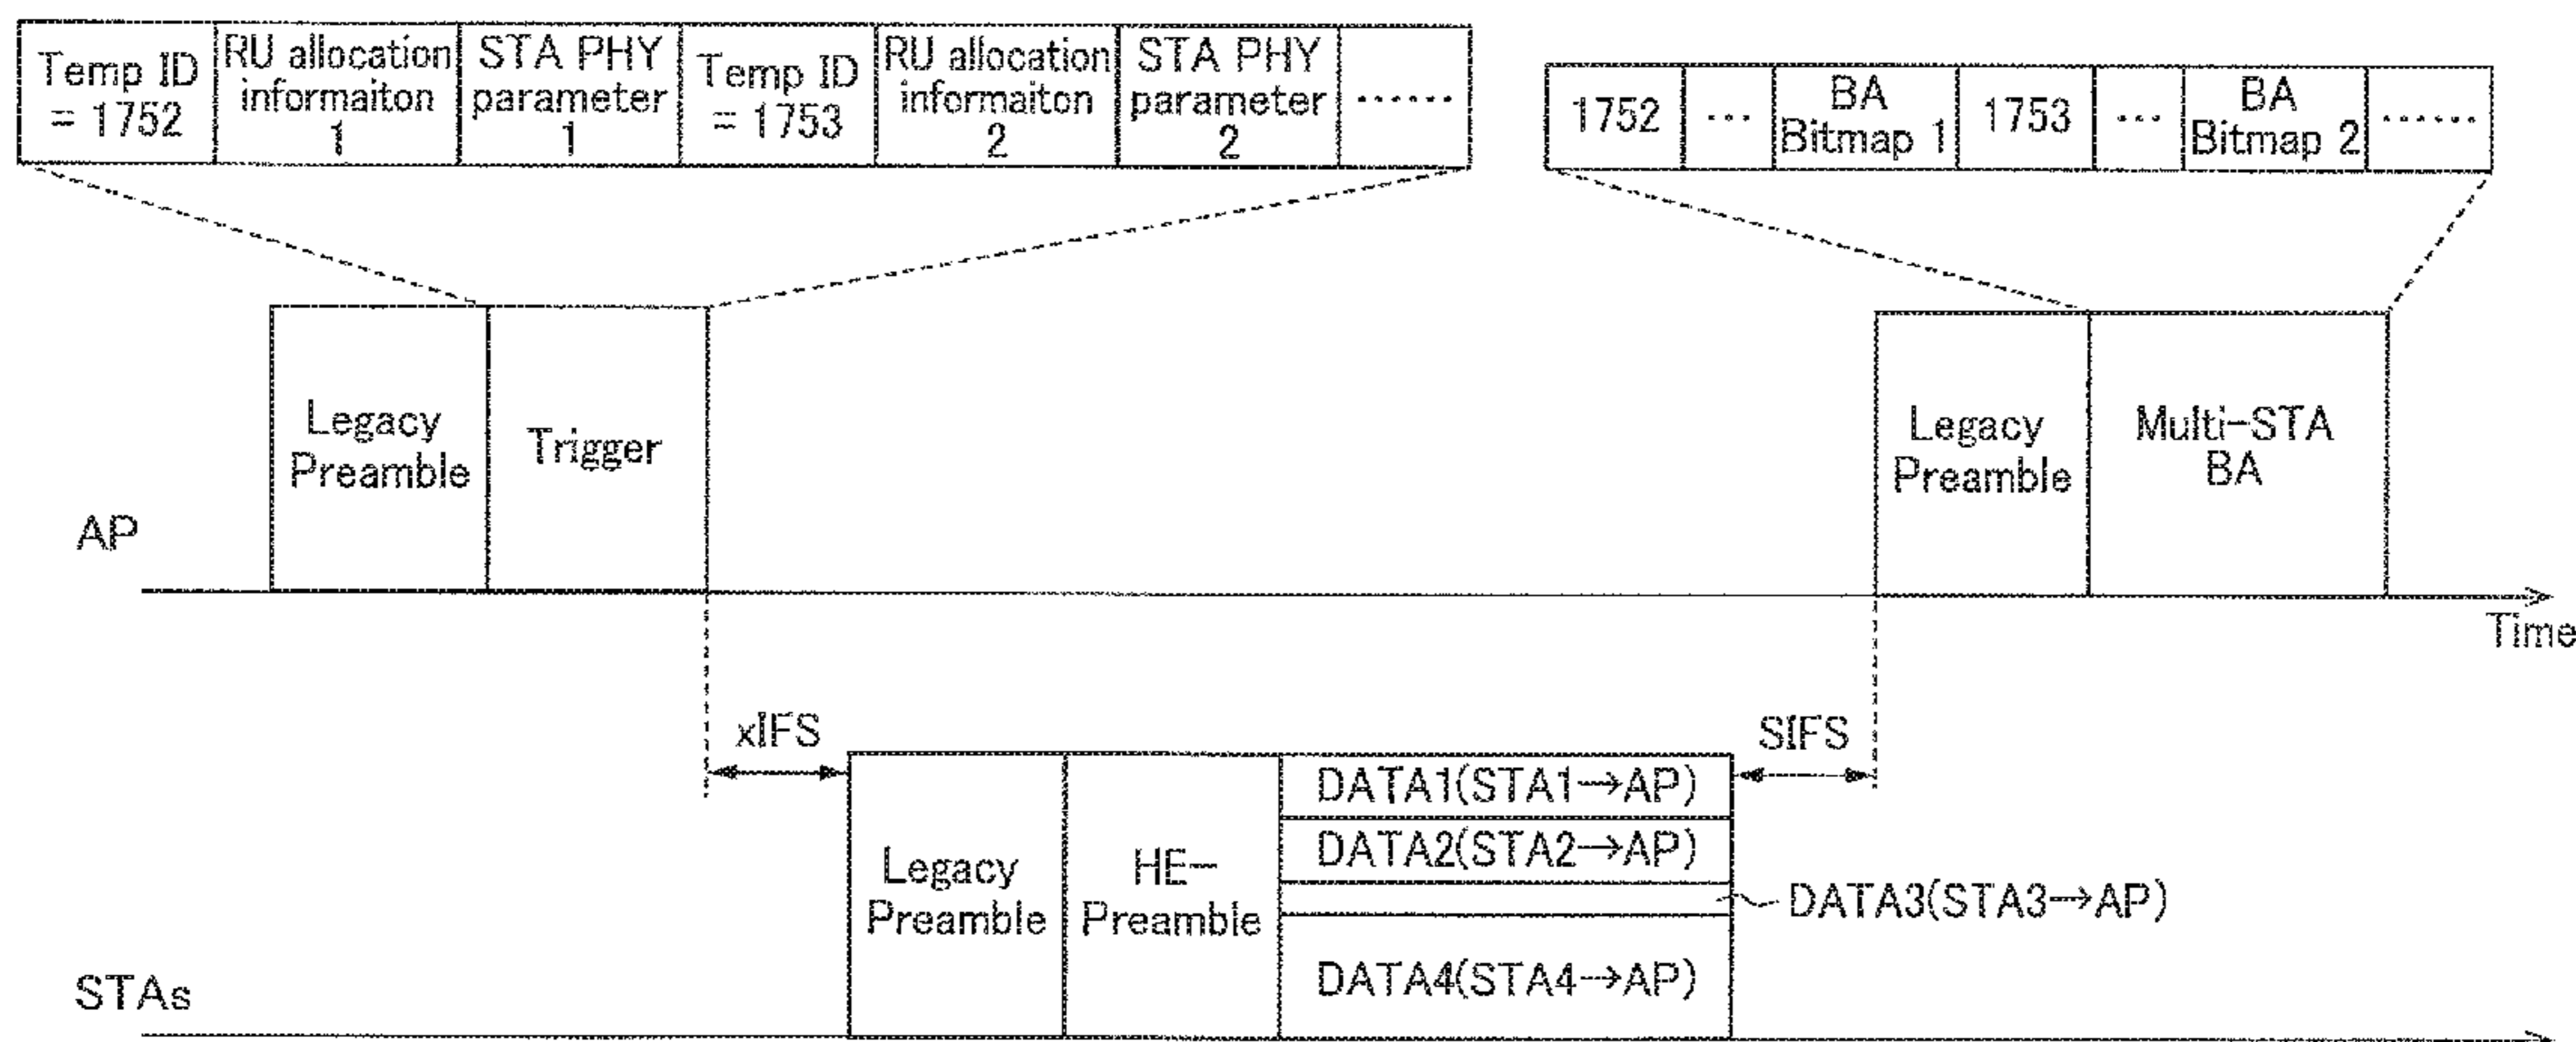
| Temp ID = 1752 | RU allocation informaiton 1 | STA PHY parameter 1 | Temp ID = 1753 | RU allocation informaiton 2 | STA PHY parameter 2 | ...... |
|---|---|---|---|---|---|---|

| 1752 | ... | BA Bitmap 1 | 1753 | ... | BA Bitmap 2 | ...... |
|---|---|---|---|---|---|---|

Legacy Preamble

Trigger

Legacy Preamble

Multi-STA BA

AP

Time

xIFS

SIFS

Legacy Preamble

HE-Preamble

DATA1(STA1→AP)

DATA2(STA2→AP)

DATA3(STA3→AP)

DATA4(STA4→AP)

STAs